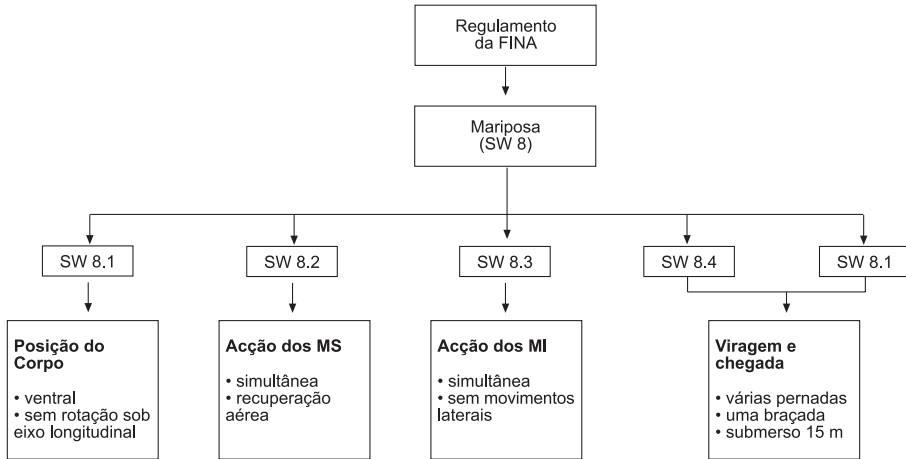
Regulamento da FINA

Mariposa (SW 8)

SW 8.1

SW 8.2

SW 8.3

SW 8.4

SW 8.1

**Posição do Corpo**
• ventral
• sem rotação sob eixo longitudinal

**Acção dos MS**
• simultânea
• recuperação aérea

**Acção dos MI**
• simultânea
• sem movimentos laterais

**Viragem e chegada**
• várias pernadas
• uma braçada
• submerso 15 m